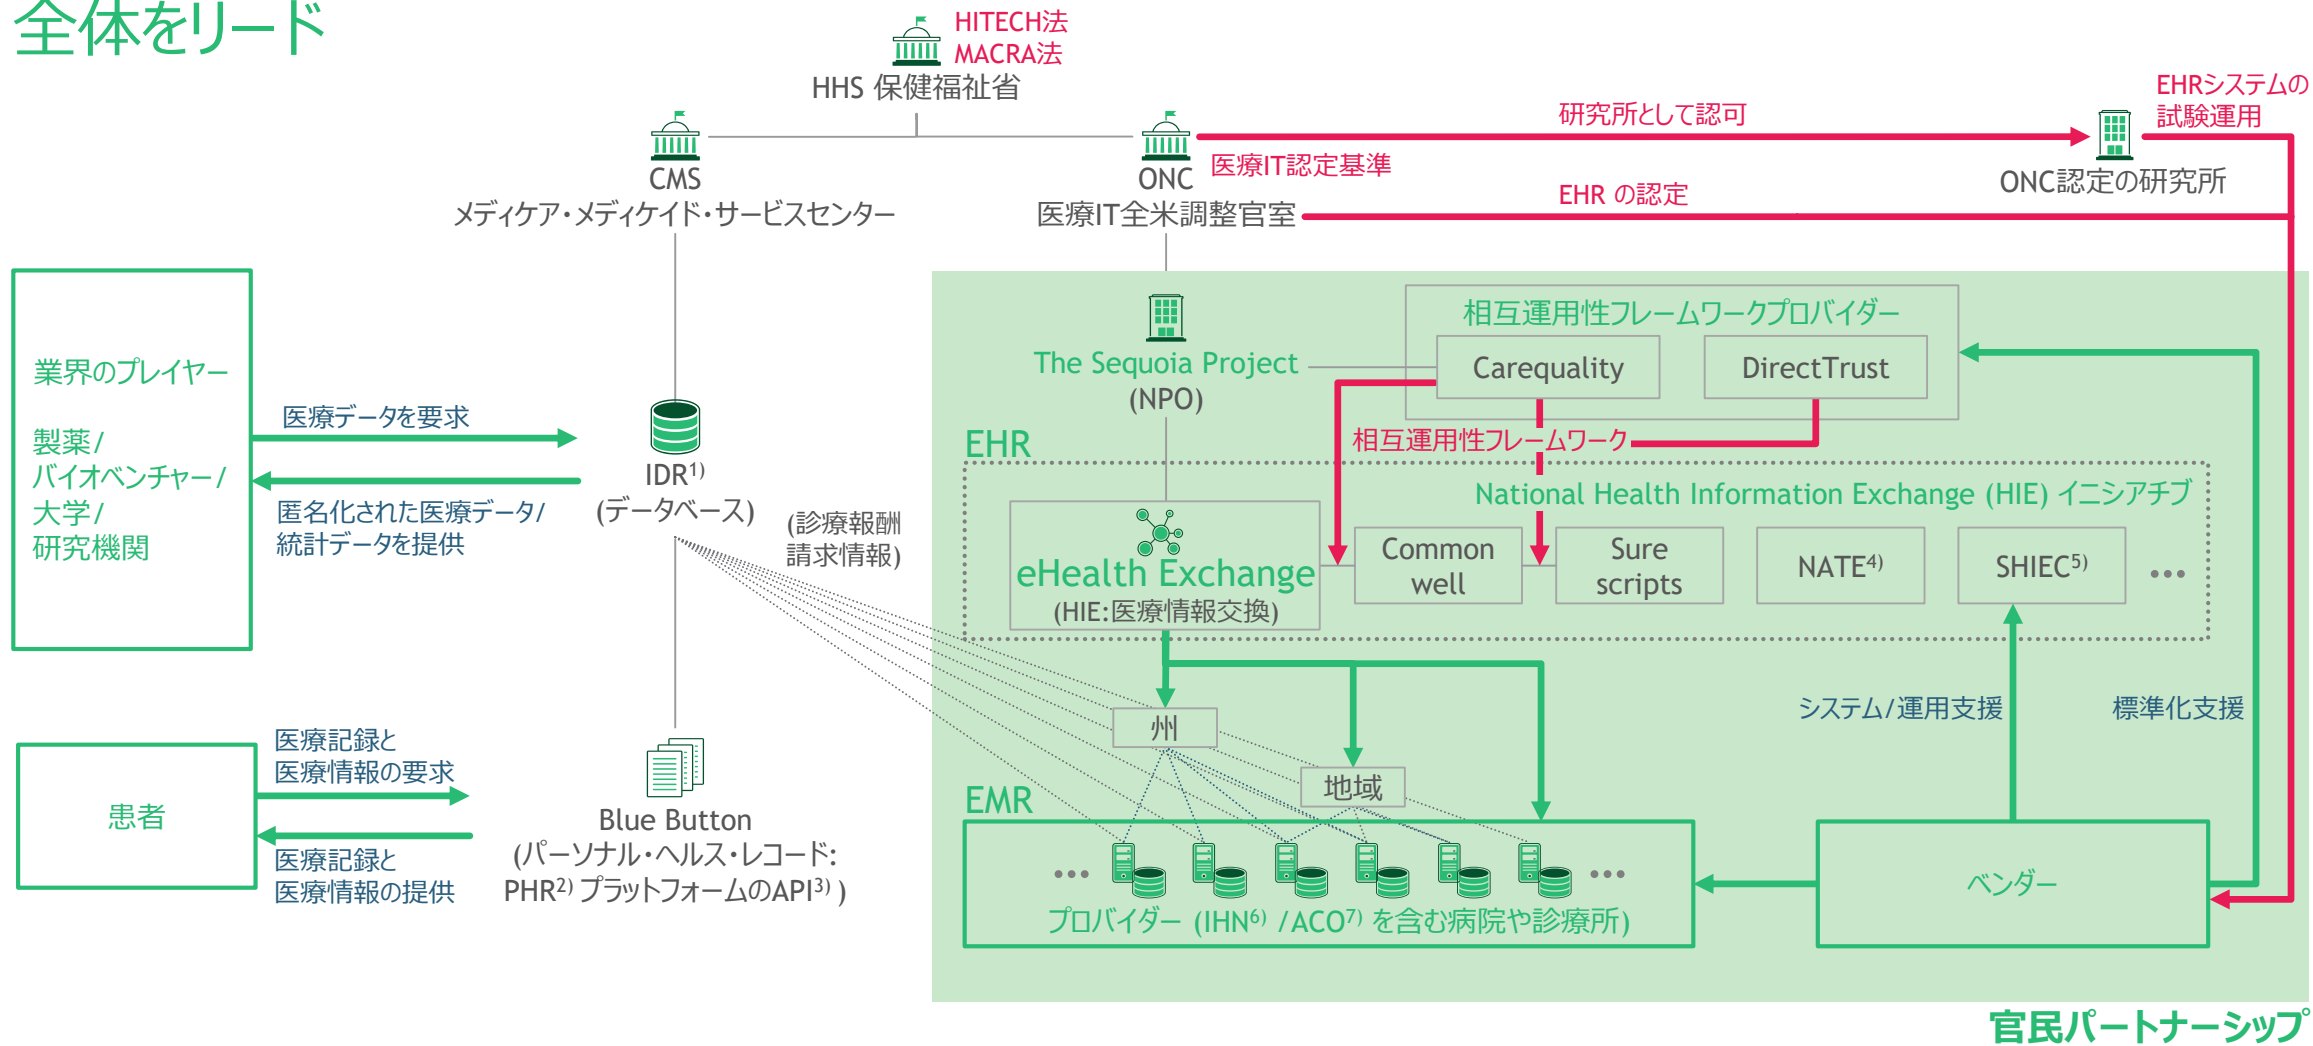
全体をリード

HITECH法
MACRA法
HHS 保健福祉省

CMS
メディケア・メディケイド・サービスセンター

ONC
医療IT全米調整官室

医療IT認定基準

研究所として認可

EHR の認定

ONC認定の研究所

EHRシステムの試験運用

業界のプレイヤー

製薬/
バイオベンチャー/
大学/
研究機関

医療データを要求

匿名化された医療データ/統計データを提供

IDR$^{1)}$
(データベース)

(診療報酬請求情報)

The Sequoia Project
(NPO)

相互運用性フレームワークプロバイダー

Carequality

DirectTrust

相互運用性フレームワーク

EHR

National Health Information Exchange (HIE) イニシアチブ

eHealth Exchange
(HIE:医療情報交換)

Common well

Sure scripts

NATE$^{4)}$

SHIEC$^{5)}$

…

州

地域

システム/運用支援

標準化支援

EMR

患者

医療記録と
医療情報の要求

医療記録と
医療情報の提供

Blue Button
(パーソナル・ヘルス・レコード:
PHR$^{2)}$ プラットフォームのAPI$^{3)}$ )

… …

プロバイダー (IHN$^{6)}$ /ACO$^{7)}$ を含む病院や診療所)

ベンダー

官民パートナーシップ